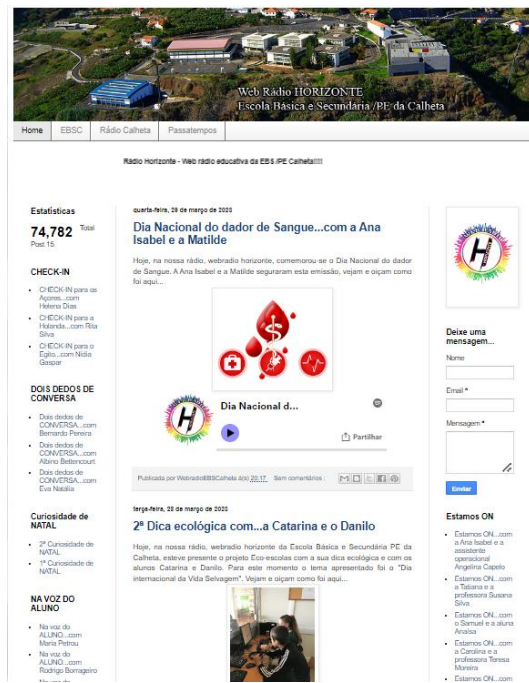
Web Rádio HORIZONTE
Escola Básica e Secundária /PE da Calheta

Home | EBSC | Rádio Calheta | Passatempos

Rádio Horizonte - Web rádio educativa da EBS /PE Calheta!!!!

Estatísticas
74,782 Total
Post 15

CHECK-IN
- CHECK-IN para os Açores...com Helena Dias
- CHECK-IN para a Holanda...com Rita Silva
- CHECK-IN para o Egito...com Nídia Gaspar

DOIS DEDOS DE CONVERSA
- Dois dedos de CONVERSA....com Bernardo Pereira
- Dois dedos de CONVERSA....com Albino Bettencourt
- Dois dedos de CONVERSA....com Eva Natália

Curiosidade de NATAL
- 2ª Curiosidade de NATAL
- 1ª Curiosidade de NATAL

NA VOZ DO ALUNO
- Na voz do ALUNO...com Maria Petrou
- Na voz do ALUNO...com Rodrigo Bomageiro
- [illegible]

quarta-feira, 29 de março de 2023

Dia Nacional do dador de Sangue...com a Ana Isabel e a Matilde

Hoje, na nossa rádio, webradio horizonte, comemorou-se o Dia Nacional do dador de Sangue. A Ana Isabel e a Matilde seguraram esta emissão, vejam e oiçam como foi aqui...

Dia Nacional d...
Partilhar

Publicada por WebradioEBSCalheta à(s) 20:17 Sem comentários:

terça-feira, 28 de março de 2023

2ª Dica ecológica com...a Catarina e o Danilo

Hoje, na nossa rádio, webradio horizonte da Escola Básica e Secundária PE da Calheta, esteve presente o projeto Eco-escolas com a sua dica ecológica e com os alunos Catarina e Danilo. Para este momento o tema apresentado foi o "Dia internacional da Vida Selvagem". Vejam e oiçam como foi aqui...

Deixe uma mensagem...
Nome
Email *
Mensagem *
Enviar

Estamos ON
- Estamos ON...com a Ana Isabel e a assistente operacional Angelina Capelo
- Estamos ON...com a Tatiana e a professora Susana Silva
- Estamos ON...com o Samuel e a aluna Anaísa
- Estamos ON...com a Carolina e a professora Teresa Moreira
- Estamos ON...com